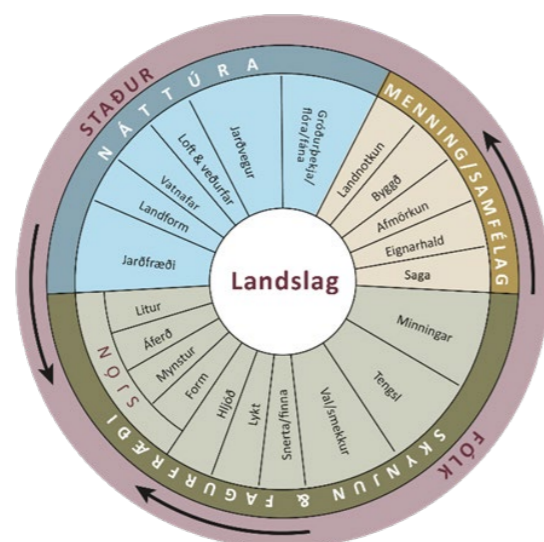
STAÐUR

NÁTTÚRA

Jarðfræði
Landform
Vatnafar
Loft & veðurfar
Jarðvegur
Gróðurþekja/flóra/fána

MENNING/SAMFÉLAG

Landnotkun
Byggð
Afmörkun
Eignarhald
Saga

Landslag

FÓLK

SKYNJUN & FAGURFRÆÐI

Minningar
Tengsl
Val/smekkur
Snerta/finna
Lykt
Hljóð
Form
Mynstur
Áferð
Litur

SJÓN